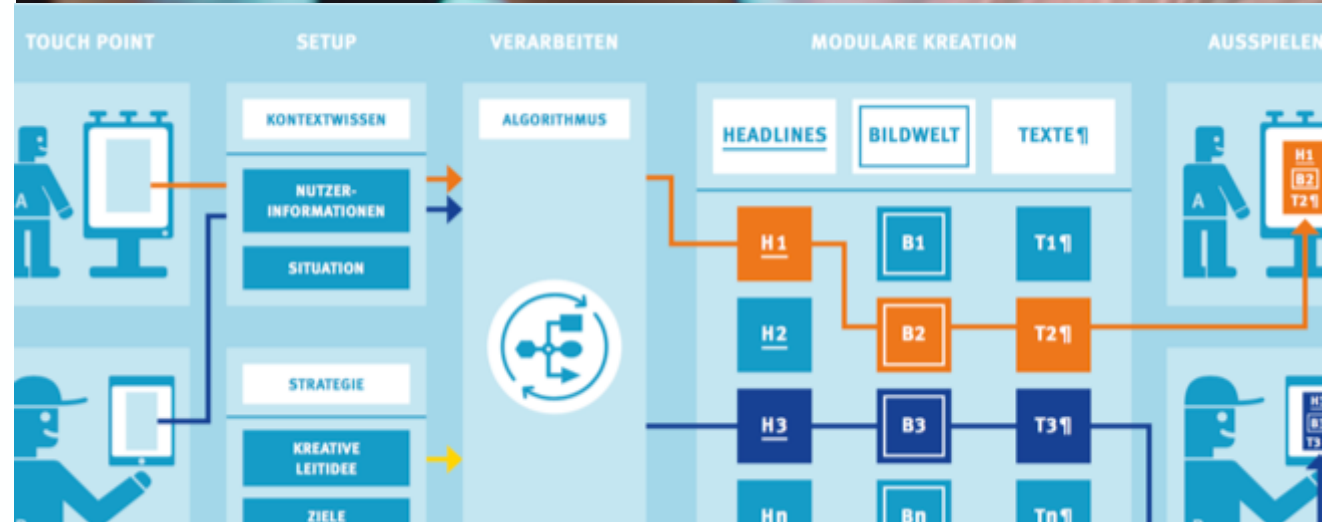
TOUCH POINT

A

SETUP

KONTEXTWISSEN

NUTZER-INFORMATIONEN

SITUATION

STRATEGIE

KREATIVE LEITIDEE

ZIELE

VERARBEITEN

ALGORITHMUS

MODULARE KREATION

HEADLINES

BILDWELT

TEXTE ¶

H1

B1

T1 ¶

H2

B2

T2 ¶

H3

B3

T3 ¶

Hn

Bn

Tn ¶

AUSSPIELEN

A

H1

B2

T2 ¶

H3

B3

T3